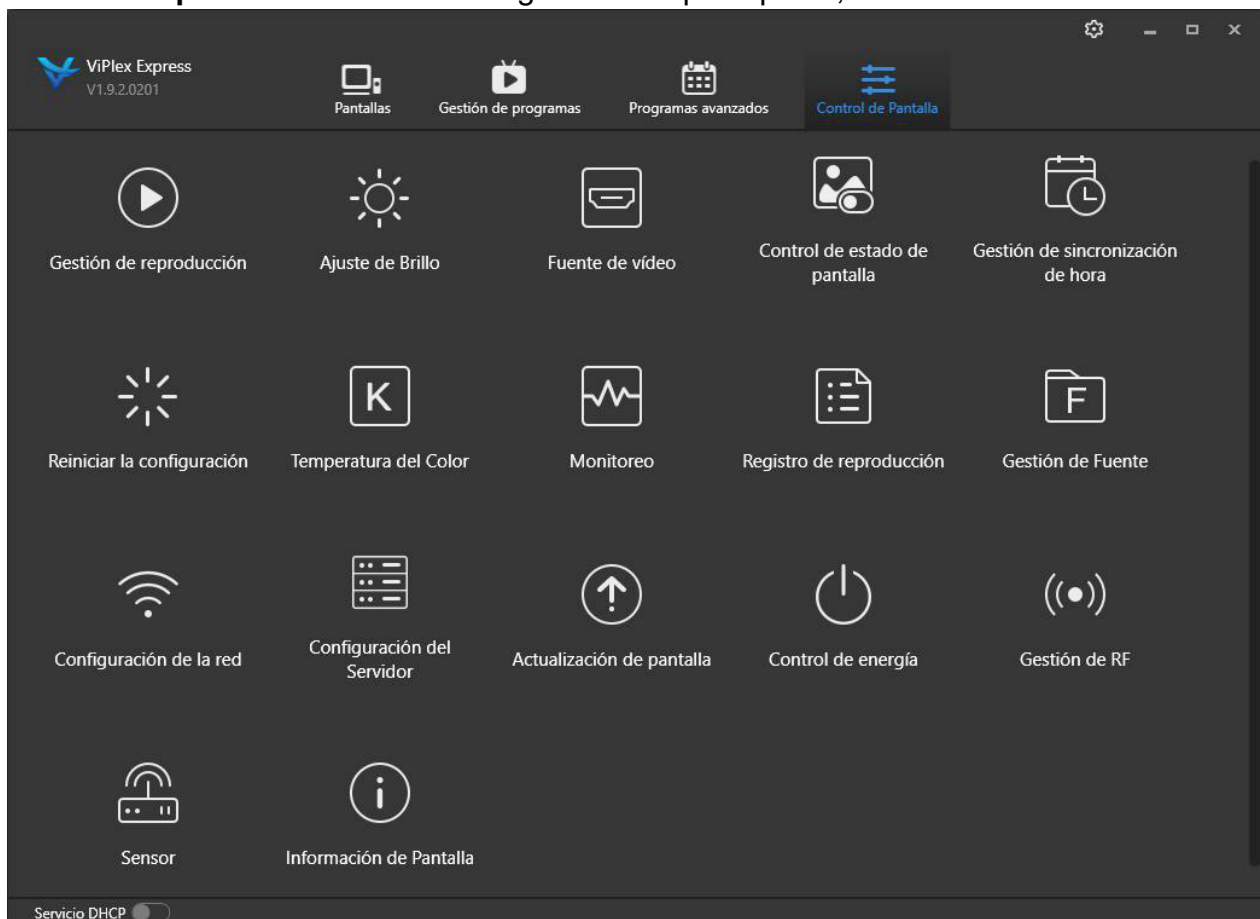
ViPlex Express
V1.9.2.0201

Pantallas
Gestión de programas
Programas avanzados
Control de Pantalla

Gestión de reproducción
Ajuste de Brillo
Fuente de vídeo
Control de estado de pantalla
Gestión de sincronización de hora

K
F

Reiniciar la configuración
Temperatura del Color
Monitoreo
Registro de reproducción
Gestión de Fuente

Configuración de la red
Configuración del Servidor
Actualización de pantalla
Control de energía
Gestión de RF

Sensor
Información de Pantalla

Servicio DHCP